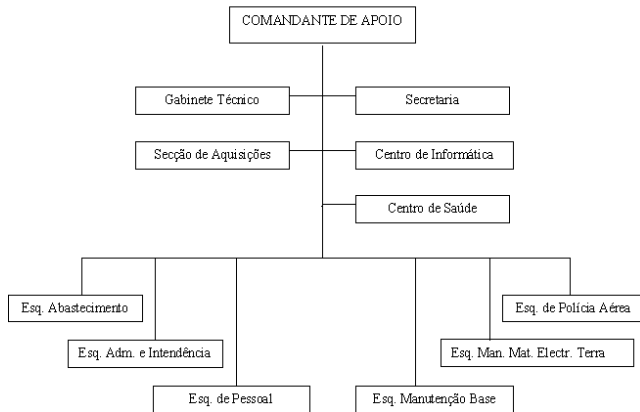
COMANDANTE DE APOIO

Gabinete Técnico

Secretaria

Secção de Aquisições

Centro de Informática

Centro de Saúde

Esq. Abastecimento

Esq. Adm. e Intendência

Esq. de Pessoal

Esq. Manutenção Base

Esq. Man. Mat. Electr. Terra

Esq. de Polícia Aérea